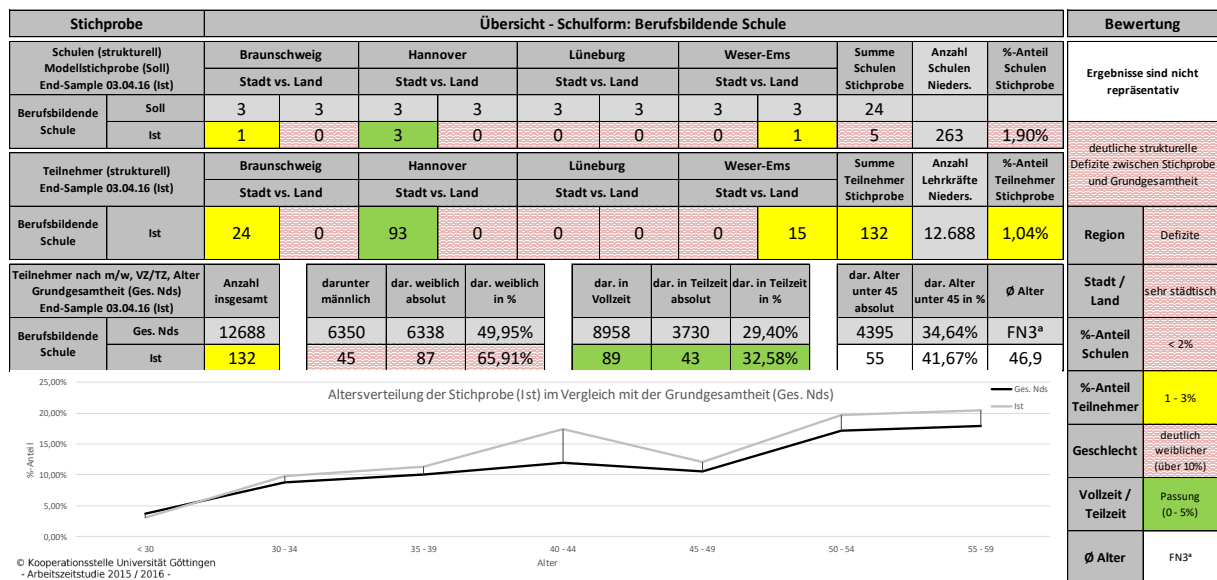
| Stichprobe | Übersicht - Schulform: Berufsbildende Schule | | | | | | | | | | | |
|---|---|---|---|---|---|---|---|---|---|---|---|---|
| Schulen (strukturell) Modellstichprobe (Soll) End-Sample 03.04.16 (Ist) | | Braunschweig | | Hannover | | Lüneburg | | Weser-Ems | | Summe Schulen Stichprobe | Anzahl Schulen Nieders. | %-Anteil Schulen Stichprobe |
| | | Stadt vs. Land | | Stadt vs. Land | | Stadt vs. Land | | Stadt vs. Land | | | | |
| Berufsbildende Schule | Soll | 3 | 3 | 3 | 3 | 3 | 3 | 3 | 3 | 24 | | |
| | Ist | 1 | 0 | 3 | 0 | 0 | 0 | 0 | 1 | 5 | 263 | 1,90% |

| Teilnehmer (strukturell) End-Sample 03.04.16 (Ist) | | Braunschweig | | Hannover | | Lüneburg | | Weser-Ems | | Summe Teilnehmer Stichprobe | Anzahl Lehrkräfte Nieders. | %-Anteil Teilnehmer Stichprobe |
|---|---|---|---|---|---|---|---|---|---|---|---|---|
| | | Stadt vs. Land | | Stadt vs. Land | | Stadt vs. Land | | Stadt vs. Land | | | | |
| Berufsbildende Schule | Ist | 24 | 0 | 93 | 0 | 0 | 0 | 0 | 15 | 132 | 12.688 | 1,04% |

| Teilnehmer nach m/w, VZ/TZ, Alter Grundgesamtheit (Ges. Nds) End-Sample 03.04.16 (Ist) | | Anzahl insgesamt | darunter männlich | dar. weiblich absolut | dar. weiblich in % | dar. in Vollzeit | dar. in Teilzeit absolut | dar. in Teilzeit in % | dar. Alter unter 45 absolut | dar. Alter unter 45 in % | Ø Alter |
|---|---|---|---|---|---|---|---|---|---|---|---|
| Berufsbildende Schule | Ges. Nds | 12688 | 6350 | 6338 | 49,95% | 8958 | 3730 | 29,40% | 4395 | 34,64% | FN3ᵃ |
| | Ist | 132 | 45 | 87 | 65,91% | 89 | 43 | 32,58% | 55 | 41,67% | 46,9 |

Altersverteilung der Stichprobe (Ist) im Vergleich mit der Grundgesamtheit (Ges. Nds)
Ges. Nds
Ist
25,00%
20,00%
15,00%
10,00%
5,00%
0,00%
%-Anteil
< 30
30 - 34
35 - 39
40 - 44
45 - 49
50 - 54
55 - 59
Alter

© Kooperationsstelle Universität Göttingen
- Arbeitszeitstudie 2015 / 2016 -

| Bewertung | |
|---|---|
| Ergebnisse sind nicht repräsentativ | |
| deutliche strukturelle Defizite zwischen Stichprobe und Grundgesamtheit | |
| Region | Defizite |
| Stadt / Land | sehr städtisch |
| %-Anteil Schulen | < 2% |
| %-Anteil Teilnehmer | 1 - 3% |
| Geschlecht | deutlich weiblicher (über 10%) |
| Vollzeit / Teilzeit | Passung (0 - 5%) |
| Ø Alter | FN3ᵃ |